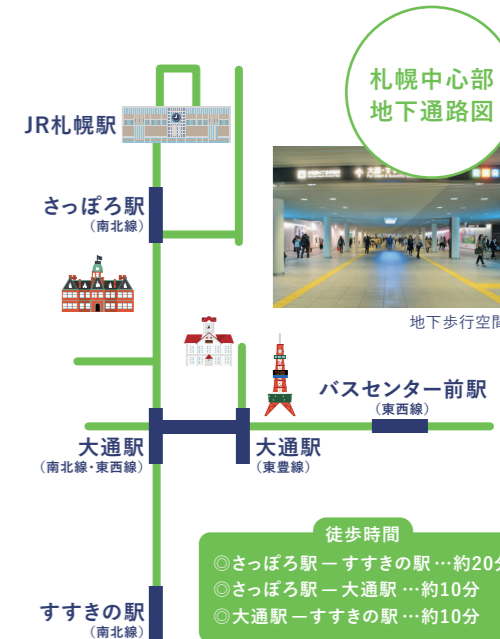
札幌中心部
地下通路図

JR札幌駅

さっぽろ駅
(南北線)

地下歩行空間

バスセンター前駅
(東西線)

大通駅
(南北線・東西線)

大通駅
(東豊線)

徒歩時間
◎さっぽろ駅 ー すすきの駅 …約20分
◎さっぽろ駅 ー 大通駅 …約10分
◎大通駅 ー すすきの駅 …約10分

すすきの駅
(南北線)